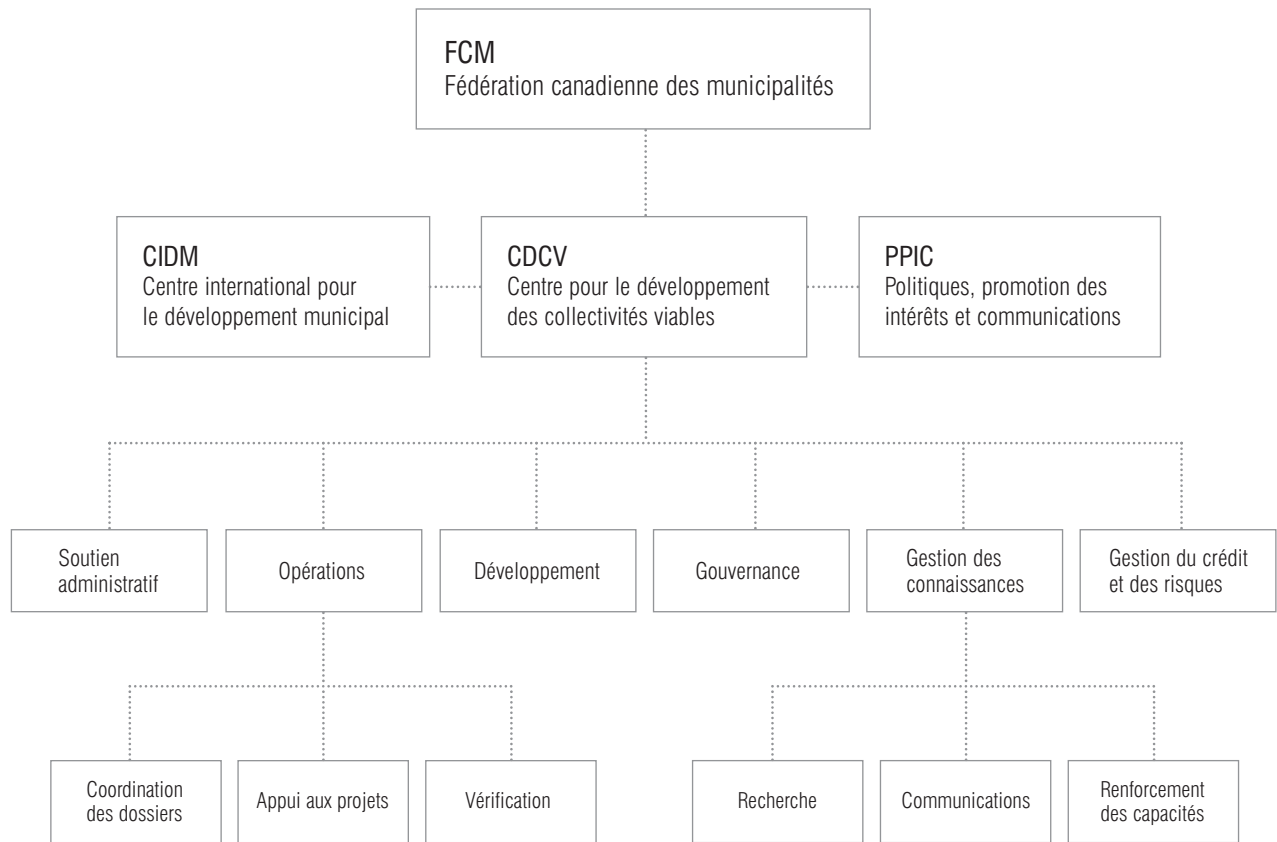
FCM
Fédération canadienne des municipalités

CIDM
Centre international pour le développement municipal

CDCV
Centre pour le développement des collectivités viables

PPIC
Politiques, promotion des intérêts et communications

Soutien administratif

Opérations

Développement

Gouvernance

Gestion des connaissances

Gestion du crédit et des risques

Coordination des dossiers

Appui aux projets

Vérification

Recherche

Communications

Renforcement des capacités